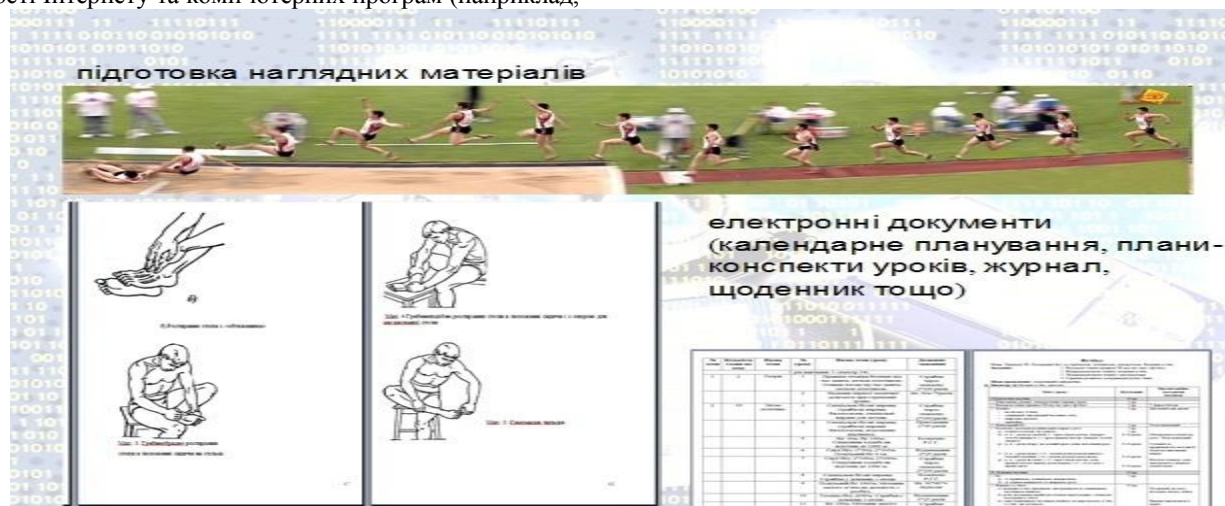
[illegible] інтернету та комп'ютерних програм (наприклад,

підготовка наглядних матеріалів

електронні документи (календарне планування, плани-конспекти уроків, журнал, щоденник тощо)

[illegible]

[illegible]

Рис. 3. Гребенеподібне розтирання стопи в положенні сидячи на стільці

Рис. 5. Сжимание пальцев

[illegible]